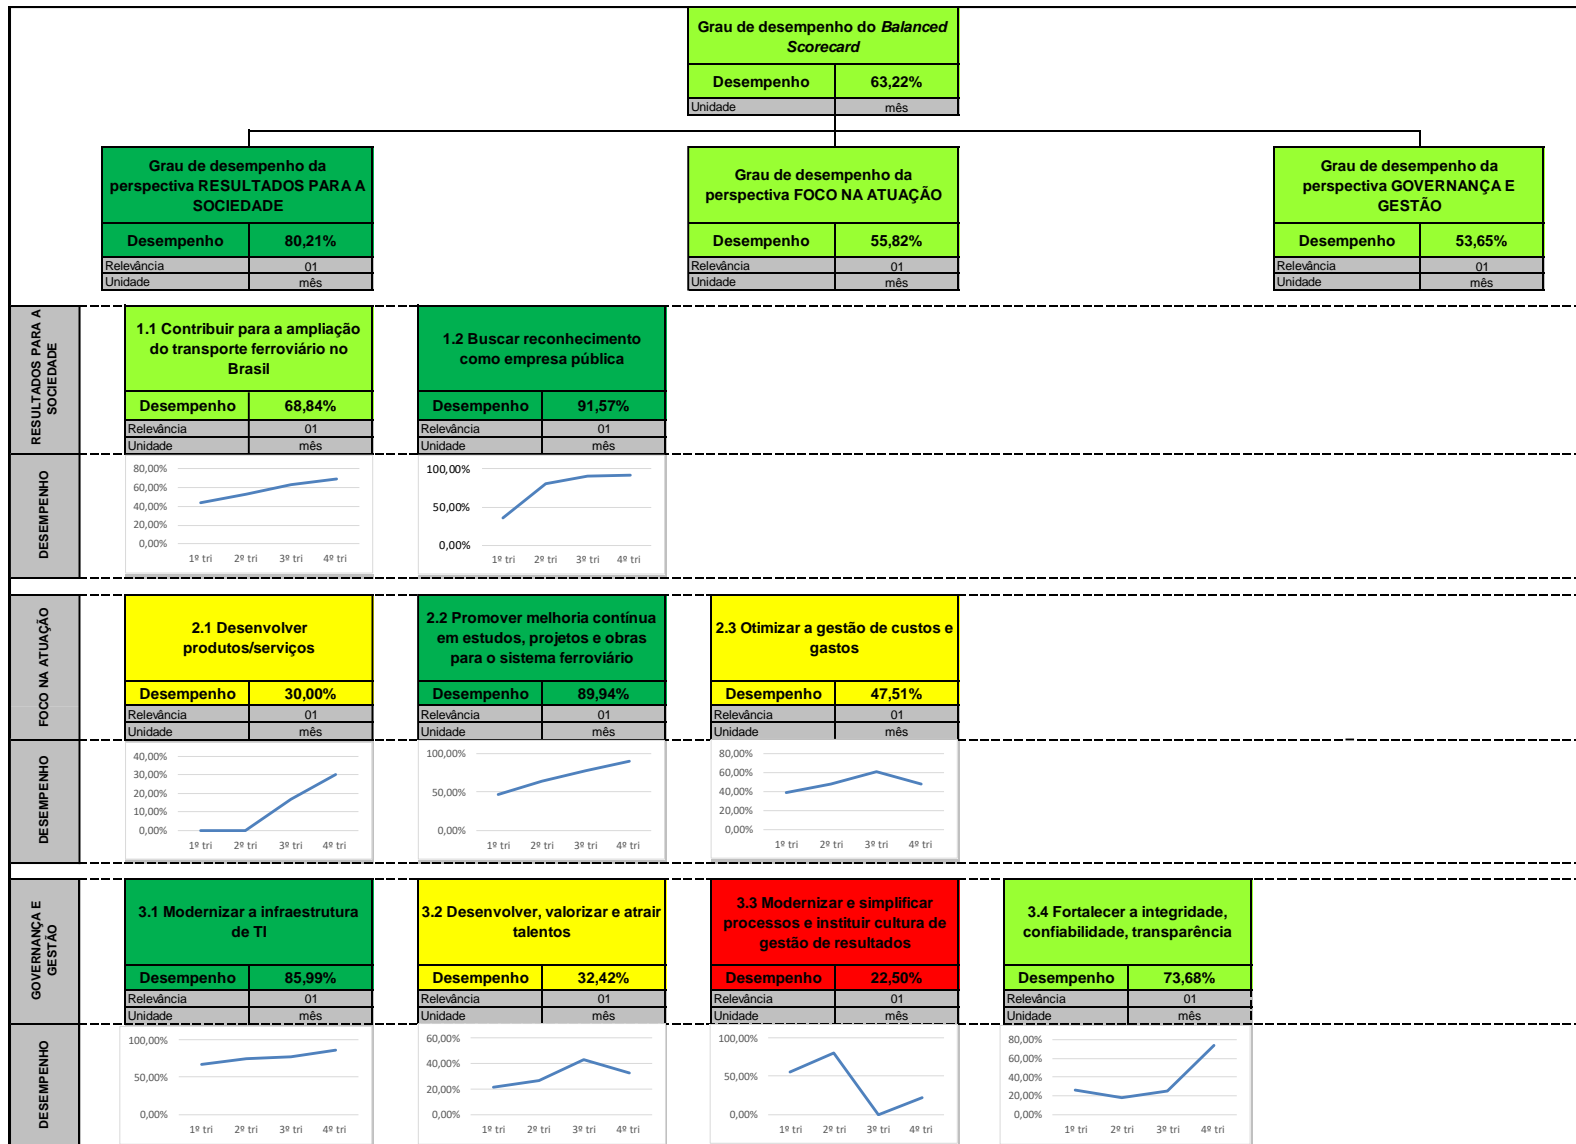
Grau de desempenho do *Balanced Scorecard*

| Desempenho | 63,22% |
|---|---|
| Unidade | mês |

Grau de desempenho da perspectiva RESULTADOS PARA A SOCIEDADE

| Desempenho | 80,21% |
|---|---|
| Relevância | 01 |
| Unidade | mês |

Grau de desempenho da perspectiva FOCO NA ATUAÇÃO

| Desempenho | 55,82% |
|---|---|
| Relevância | 01 |
| Unidade | mês |

Grau de desempenho da perspectiva GOVERNANÇA E GESTÃO

| Desempenho | 53,65% |
|---|---|
| Relevância | 01 |
| Unidade | mês |

RESULTADOS PARA A SOCIEDADE

1.1 Contribuir para a ampliação do transporte ferroviário no Brasil

| Desempenho | 68,84% |
|---|---|
| Relevância | 01 |
| Unidade | mês |

1.2 Buscar reconhecimento como empresa pública

| Desempenho | 91,57% |
|---|---|
| Relevância | 01 |
| Unidade | mês |

DESEMPENHO

80,00% 60,00% 40,00% 20,00% 0,00%
1º tri 2º tri 3º tri 4º tri

100,00% 50,00% 0,00%
1º tri 2º tri 3º tri 4º tri

FOCO NA ATUAÇÃO

2.1 Desenvolver produtos/serviços

| Desempenho | 30,00% |
|---|---|
| Relevância | 01 |
| Unidade | mês |

2.2 Promover melhoria contínua em estudos, projetos e obras para o sistema ferroviário

| Desempenho | 89,94% |
|---|---|
| Relevância | 01 |
| Unidade | mês |

2.3 Otimizar a gestão de custos e gastos

| Desempenho | 47,51% |
|---|---|
| Relevância | 01 |
| Unidade | mês |

DESEMPENHO

40,00% 30,00% 20,00% 10,00% 0,00%
1º tri 2º tri 3º tri 4º tri

100,00% 50,00% 0,00%
1º tri 2º tri 3º tri 4º tri

80,00% 60,00% 40,00% 20,00% 0,00%
1º tri 2º tri 3º tri 4º tri

GOVERNANÇA E GESTÃO

3.1 Modernizar a infraestrutura de TI

| Desempenho | 85,99% |
|---|---|
| Relevância | 01 |
| Unidade | mês |

3.2 Desenvolver, valorizar e atrair talentos

| Desempenho | 32,42% |
|---|---|
| Relevância | 01 |
| Unidade | mês |

3.3 Modernizar e simplificar processos e instituir cultura de gestão de resultados

| Desempenho | 22,50% |
|---|---|
| Relevância | 01 |
| Unidade | mês |

3.4 Fortalecer a integridade, confiabilidade, transparência

| Desempenho | 73,68% |
|---|---|
| Relevância | 01 |
| Unidade | mês |

DESEMPENHO

100,00% 50,00% 0,00%
1º tri 2º tri 3º tri 4º tri

60,00% 40,00% 20,00% 0,00%
1º tri 2º tri 3º tri 4º tri

100,00% 50,00% 0,00%
1º tri 2º tri 3º tri 4º tri

80,00% 60,00% 40,00% 20,00% 0,00%
1º tri 2º tri 3º tri 4º tri